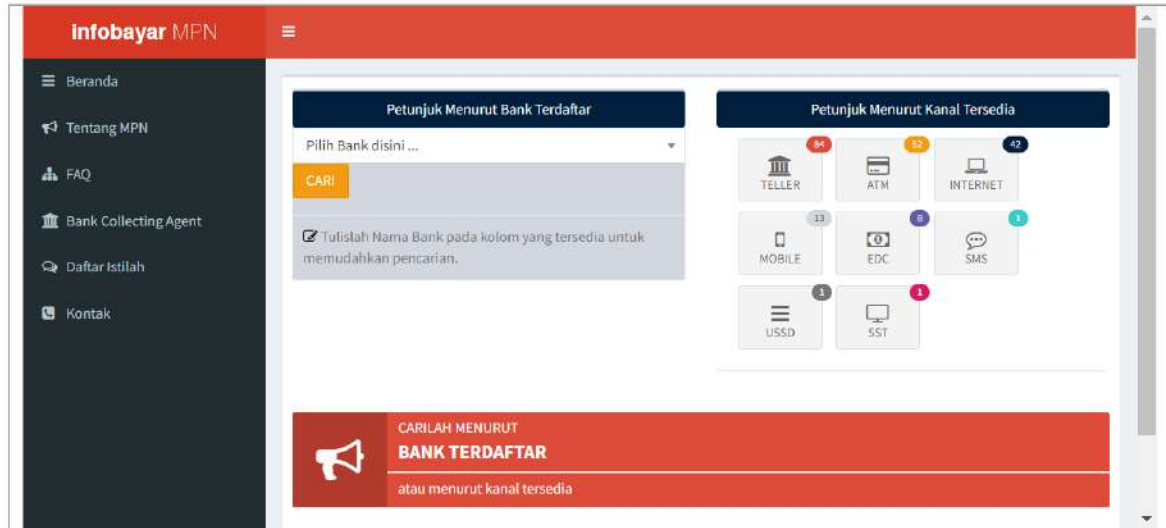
infobayar MPN

Beranda

Tentang MPN

FAQ

Bank Collecting Agent

Daftar Istilah

Kontak

Petunjuk Menurut Bank Terdaftar

Pilih Bank disini ...

CARI

Tulislah Nama Bank pada kolom yang tersedia untuk memudahkan pencarian.

Petunjuk Menurut Kanal Tersedia

84
TELLER

52
ATM

42
INTERNET

13
MOBILE

8
EDC

1
SMS

1
USSD

1
SST

CARILAH MENURUT

BANK TERDAFTAR

atau menurut kanal tersedia